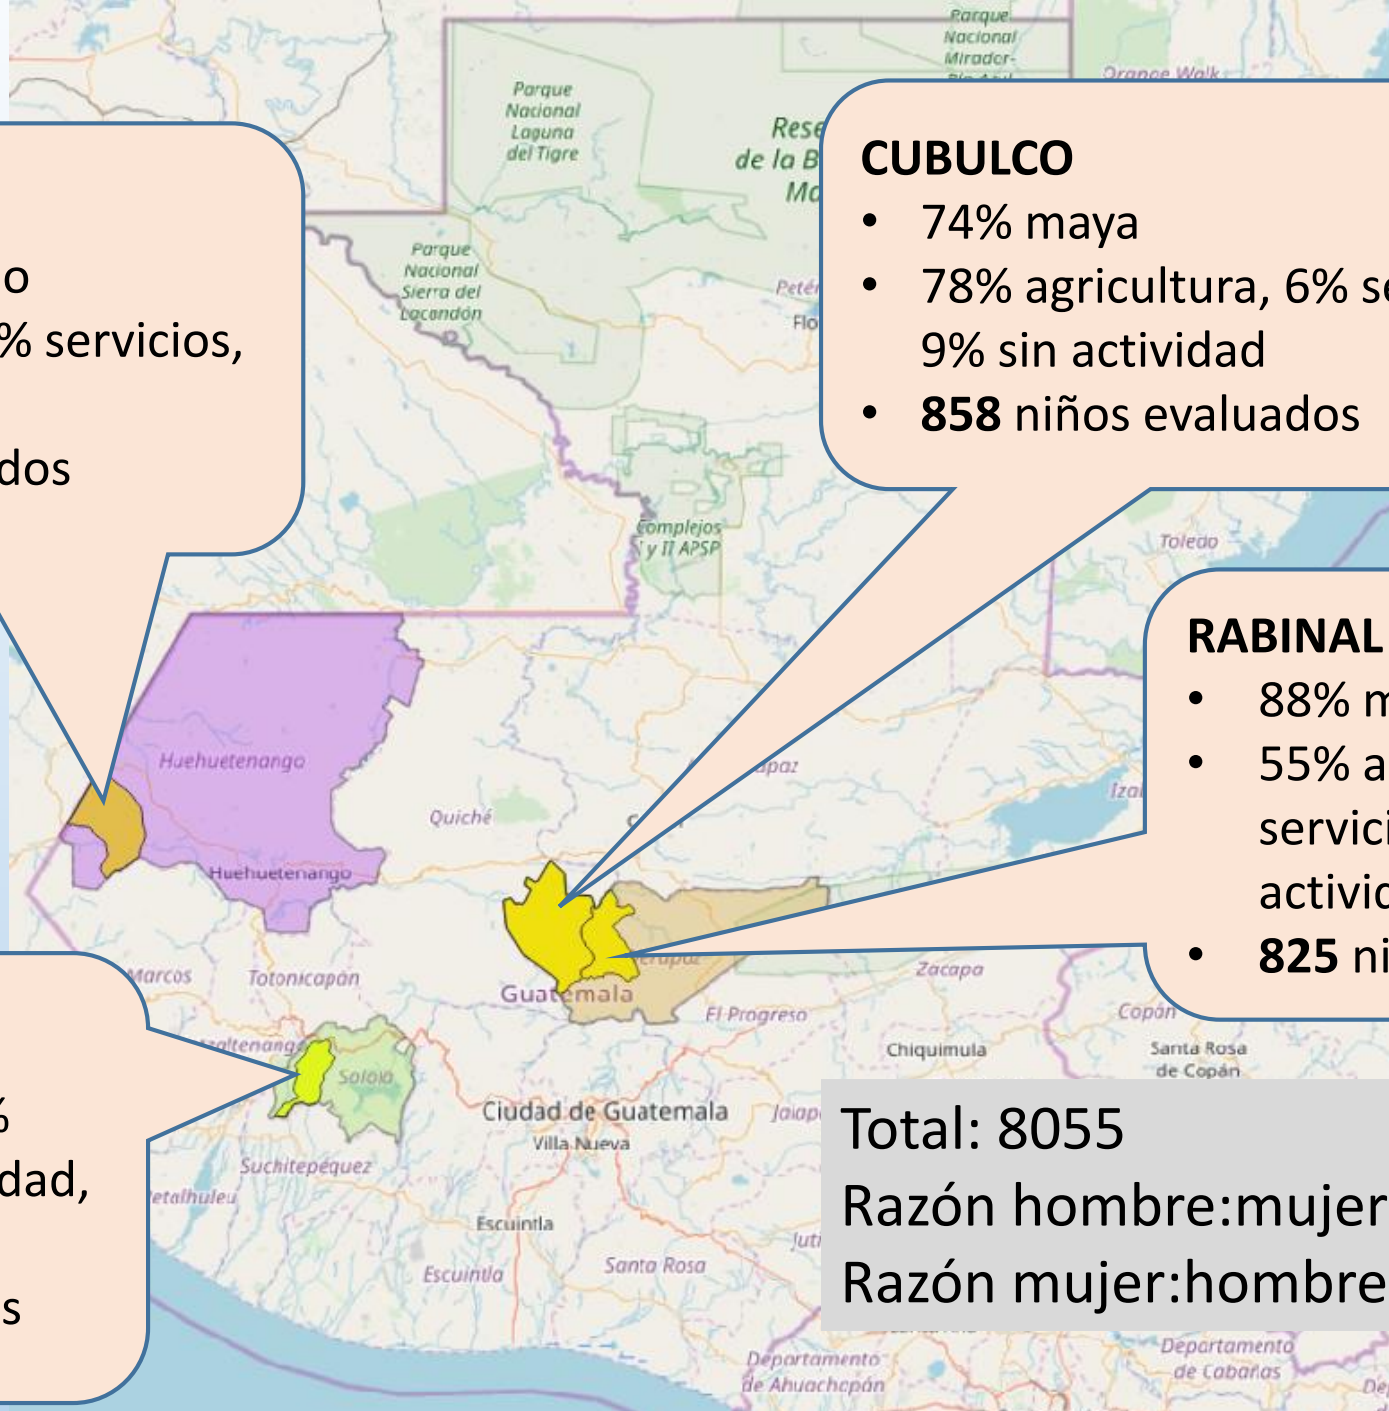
Parque Nacional Mirador-

Orange Walk

Parque Nacional Laguna del Tigre

Rese de la B Ma

Parque Nacional Sierra del Lacandón

Petén

Flo

Complejos I y II APSP

Toledo

o
% servicios,

dos

CUBULCO
• 74% maya
• 78% agricultura, 6% se 9% sin actividad
• **858** niños evaluados

RABINAL
• 88% m
• 55% a servici activid
• **825** ni

Huehuetenango

Huehuetenango

Quiché

apaz

Izal

Marcos

Totonicapán

Guatemala

erapaz

Zacapa

Copán

altenango

Sololá

El Progreso

Chiquimula

Santa Rosa de Copán

%
dad,

s

Ciudad de Guatemala

Villa Nueva

Jalap

Suchitepéquez

etalhuleu

Escuintla

Escuintla

Santa Rosa

Juti

Departamento de Ahuachapán

Departamento de Cabañas

De

Total: 8055
Razón hombre:mujer
Razón mujer:hombre